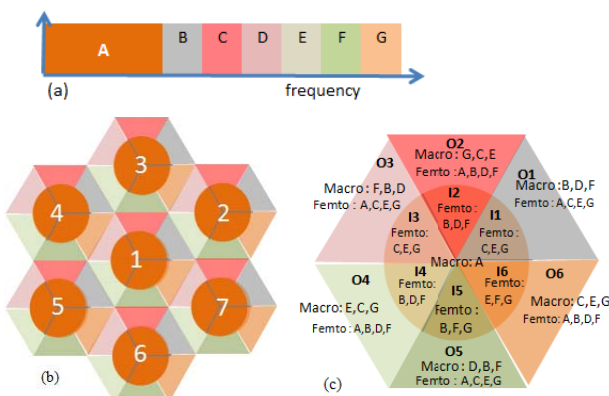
A
B
C
D
E
F
G
(a)
frequency

3
4
2
1
5
7
6
(b)

O2
Macro : G,C,E
Femto : A,B,D,F
O3
Macro : F,B,D
Femto : A,C,E,G
O1
Macro : B,D,F
Femto : A,C,E,G
I2
Femto : B,D,F
I3
Femto : C,E,G
I1
Femto : C,E,G
Macro: A
O4
Macro: E,C,G
Femto : A,B,D,F
I4
Femto: B,D,F
I6
Femto: E,F,G
I5
Femto : B,F,G
O6
Macro: C,E,G
Femto: A,B,D,F
O5
Macro : D,B,F
Femto : A,C,E,G
(c)